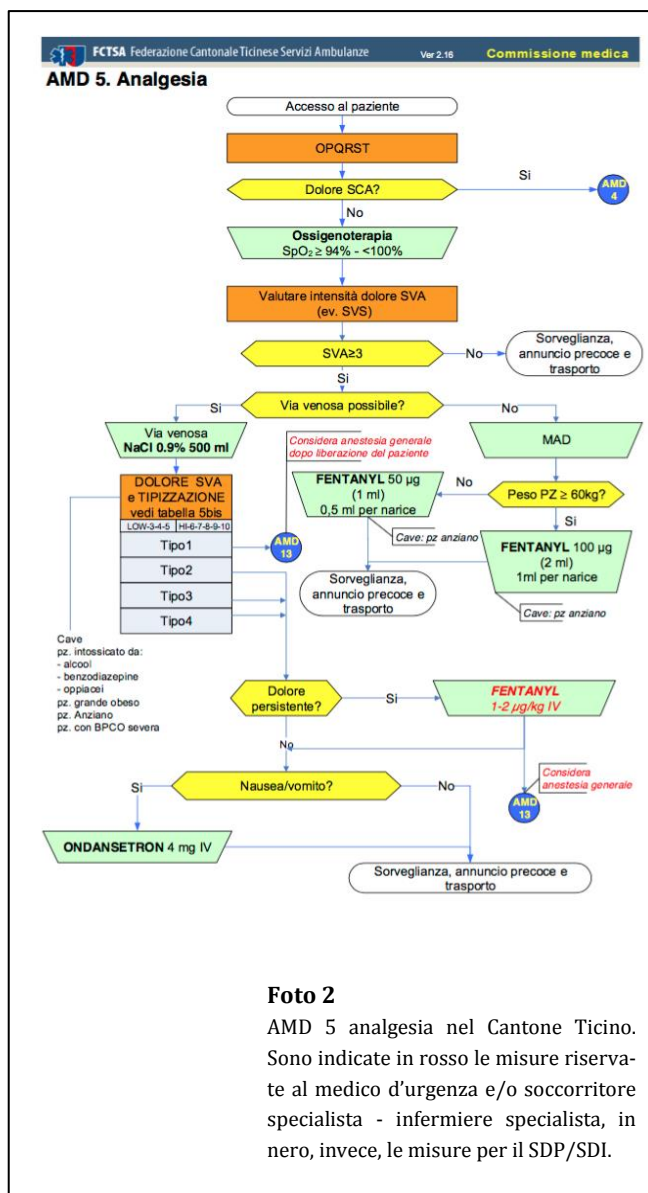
FCTSA Federazione Cantonale Ticinese Servizi Ambulanze Ver 2.16 Commissione medica

AMD 5. Analgesia

Accesso al paziente

OPQRST

Dolore SCA?

Si

AMD 4

No

Ossigenoterapia
SpO₂ ≥ 94% - <100%

Valutare intensità dolore SVA
(ev. SVS)

SVA≥3

No

Sorveglianza, annuncio precoce e trasporto

Si

Via venosa possibile?

Si

No

Via venosa
NaCl 0.9% 500 ml

Considera anestesia generale dopo liberazione del paziente

MAD

DOLORE SVA e TIPIZZAZIONE vedi tabella 5bis

LOW-3-4-5 | HI-6-7-8-9-10

Tipo1

Tipo2

Tipo3

Tipo4

AMD 13

FENTANYL 50 µg
(1 ml)
0,5 ml per narice

No

Peso PZ ≥ 60kg?

Si

Cave: pz anziano

FENTANYL 100 µg
(2 ml)
1ml per narice

Sorveglianza, annuncio precoce e trasporto

Cave: pz anziano

Cave
pz. intossicato da:
- alcool
- benzodiazepine
- oppiacei
pz. grande obeso
pz. Anziano
pz. con BPCO severa

Dolore persistente?

Si

FENTANYL
1-2 µg/kg IV

No

Considera anestesia generale

AMD 13

Nausea/vomito?

Si

No

ONDANSETRON 4 mg IV

Sorveglianza, annuncio precoce e trasporto

Foto 2

AMD 5 analgesia nel Cantone Ticino. Sono indicate in rosso le misure riservate al medico d'urgenza e/o soccorritore specialista - infermiere specialista, in nero, invece, le misure per il SDP/SDI.